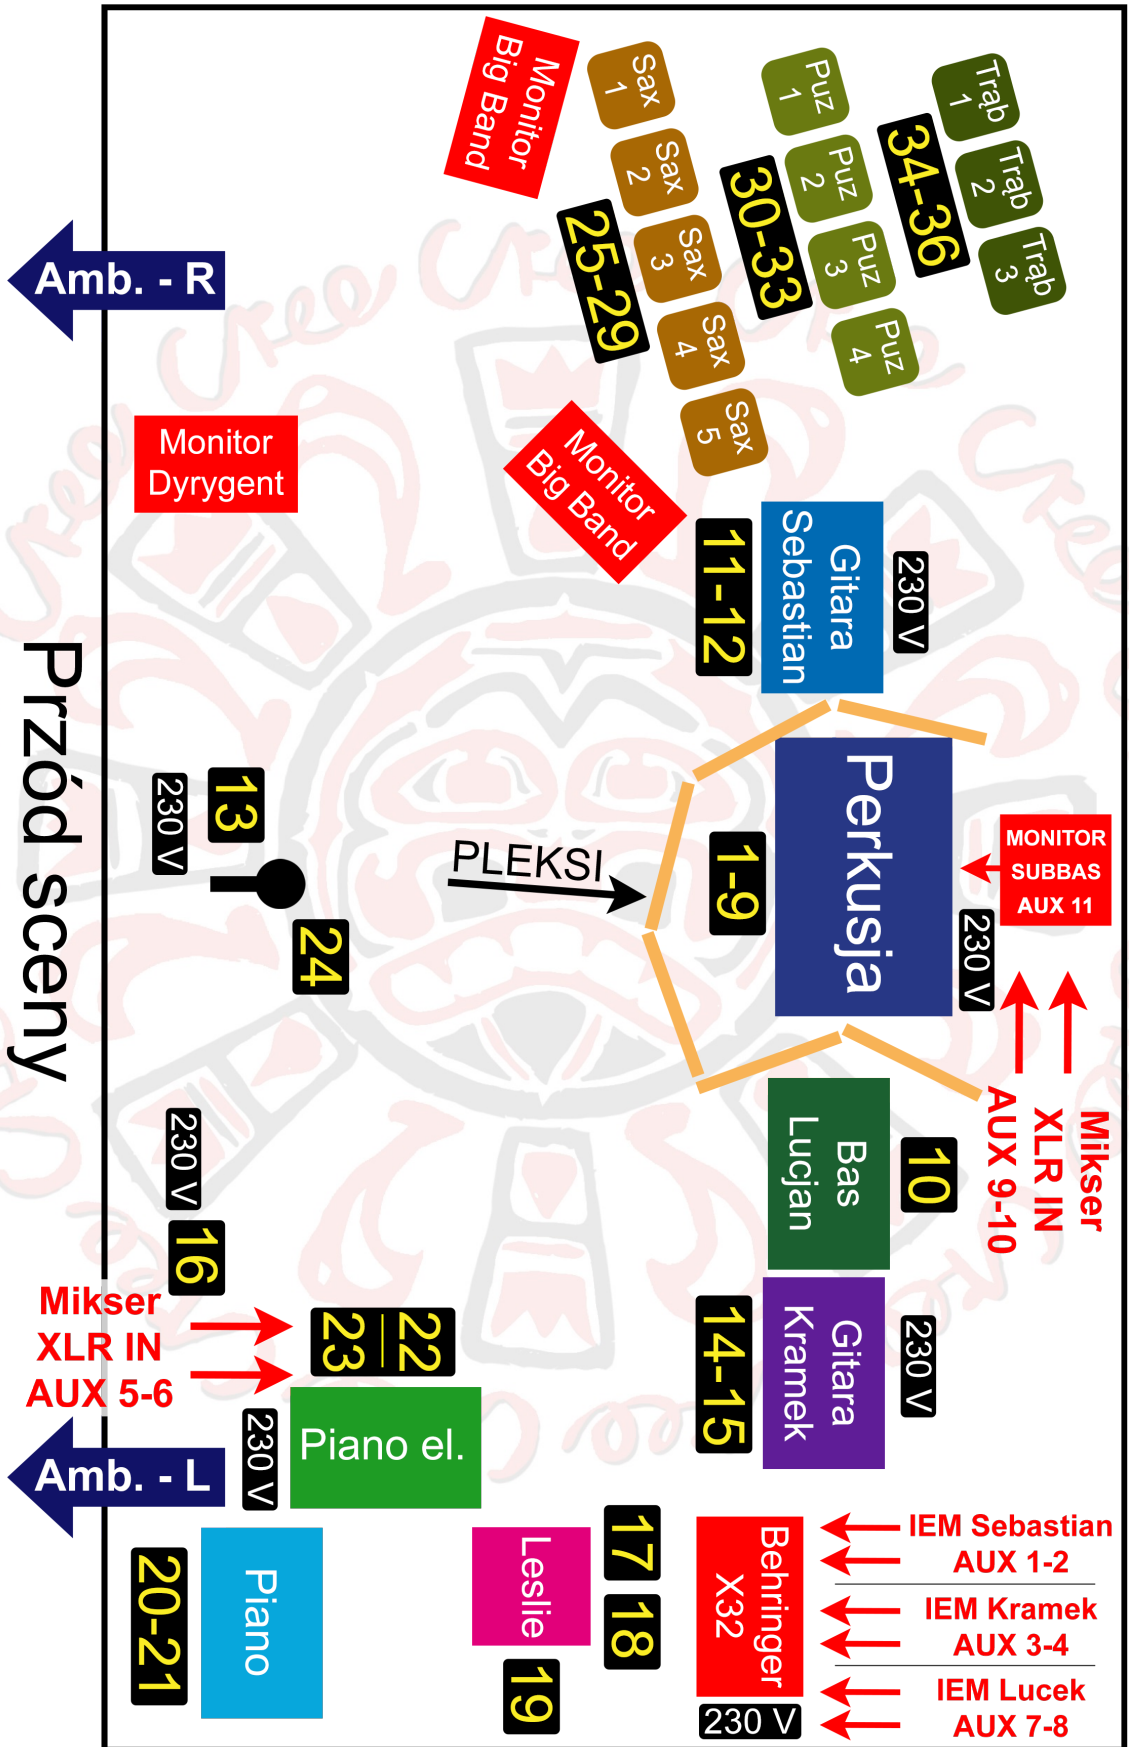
Monitor Big Band

Sax 1

Sax 2

Sax 3

Sax 4

Sax 5

25-29

Puz 1

Puz 2

Puz 3

Puz 4

30-33

Trąb 1

Trąb 2

Trąb 3

34-36

Amb. - R

Monitor Dyrygent

Monitor Big Band

11-12

Gitara Sebastian

230 V

Przód sceny

230 V

13

24

PLEKSI

1-9

Perkusja

MONITOR SUBBAS AUX 11

230 V

Mikser XLR IN AUX 9-10

230 V

16

Bas Lucjan

10

Mikser XLR IN AUX 5-6

23

22

14-15

Gitara Kramek

230 V

Amb. - L

230 V

Piano el.

20-21

Piano

Leslie

17

18

19

Behringer X32

230 V

IEM Sebastian AUX 1-2

IEM Kramek AUX 3-4

IEM Lucek AUX 7-8